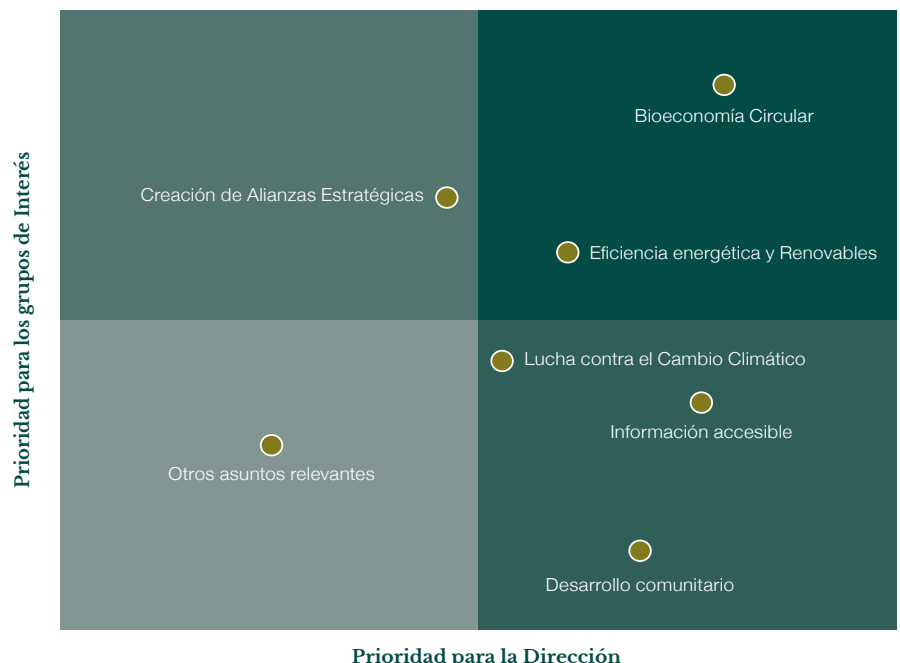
Prioridad para los grupos de Interés

Bioeconomía Circular

Creación de Alianzas Estratégicas

Eficiencia energética y Renovables

Lucha contra el Cambio Climático

Información accesible

Otros asuntos relevantes

Desarrollo comunitario

Prioridad para la Dirección